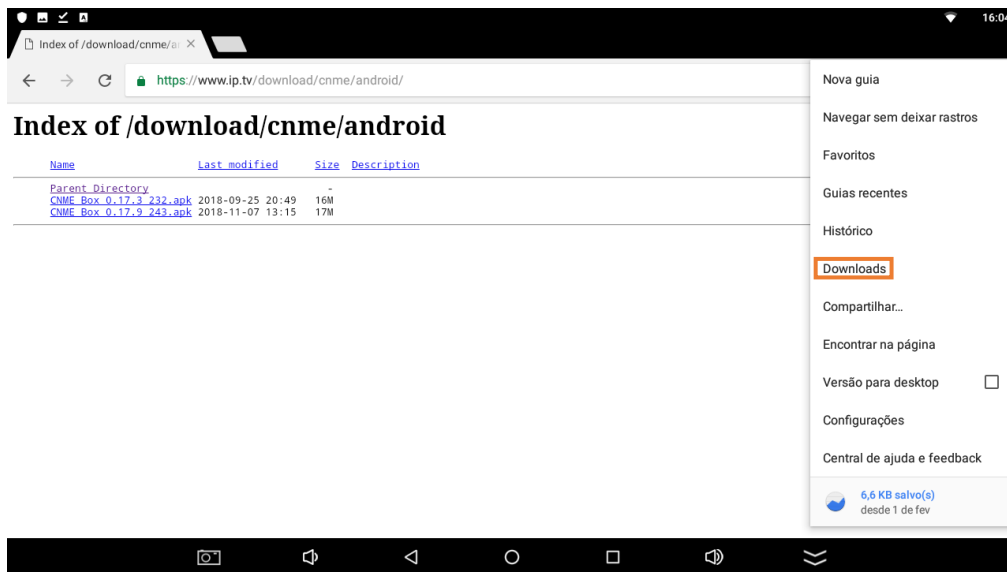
16:04

Index of /download/cnme/a

https://www.ip.tv/download/cnme/android/

Index of /download/cnme/android

| Name | Last modified | Size | Description |
|---|---|---|---|
| Parent Directory | | - | |
| CNME Box 0.17.3 232.apk | 2018-09-25 20:49 | 16M | |
| CNME Box 0.17.9 243.apk | 2018-11-07 13:15 | 17M | |

Nova guia
Navegar sem deixar rastros
Favoritos
Guias recentes
Histórico
Downloads
Compartilhar...
Encontrar na página
Versão para desktop
Configurações
Central de ajuda e feedback
6,6 KB salvo(s)
desde 1 de fev